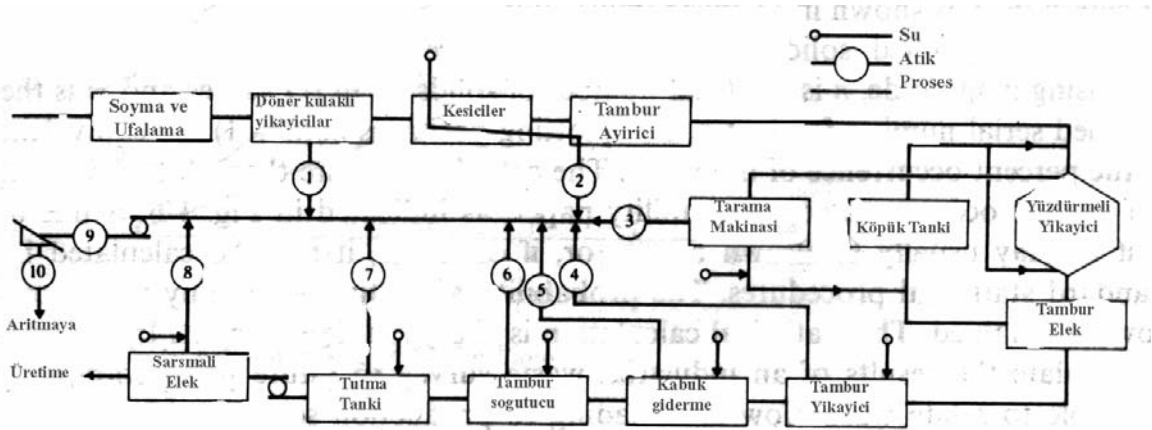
Su
Atik
Proses

Soyma ve Ufalama
Döner kulaklı yikayicilar
Kesiciler
Tambur Ayirici
Tarama Makinasi
Köpük Tanki
Yüzdürmeli Yikayici
Tambur Elek
Tambur Yikayici
Kabuk giderme
Tambur sogutucu
Tutma Tanki
Sarsmali Elek
Üretime
Aritmaya

1
2
3
4
5
6
7
8
9
10